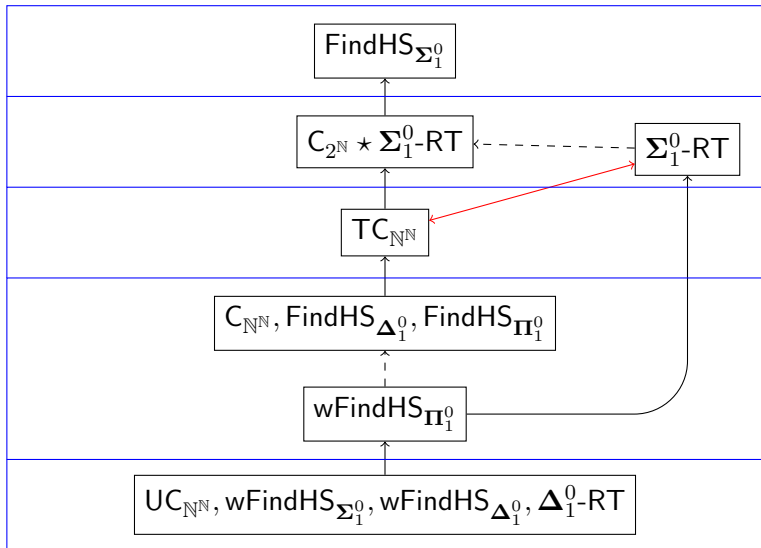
$\mathsf{FindHS}_{\boldsymbol{\Sigma}^0_1}$

$\mathsf{C}_{2^{\mathbb{N}}} \star \boldsymbol{\Sigma}^0_1\text{-}\mathsf{RT}$

$\boldsymbol{\Sigma}^0_1\text{-}\mathsf{RT}$

$\mathsf{TC}_{\mathbb{N}^{\mathbb{N}}}$

$\mathsf{C}_{\mathbb{N}^{\mathbb{N}}}, \mathsf{FindHS}_{\boldsymbol{\Delta}^0_1}, \mathsf{FindHS}_{\boldsymbol{\Pi}^0_1}$

$\mathsf{wFindHS}_{\boldsymbol{\Pi}^0_1}$

$\mathsf{UC}_{\mathbb{N}^{\mathbb{N}}}, \mathsf{wFindHS}_{\boldsymbol{\Sigma}^0_1}, \mathsf{wFindHS}_{\boldsymbol{\Delta}^0_1}, \boldsymbol{\Delta}^0_1\text{-}\mathsf{RT}$